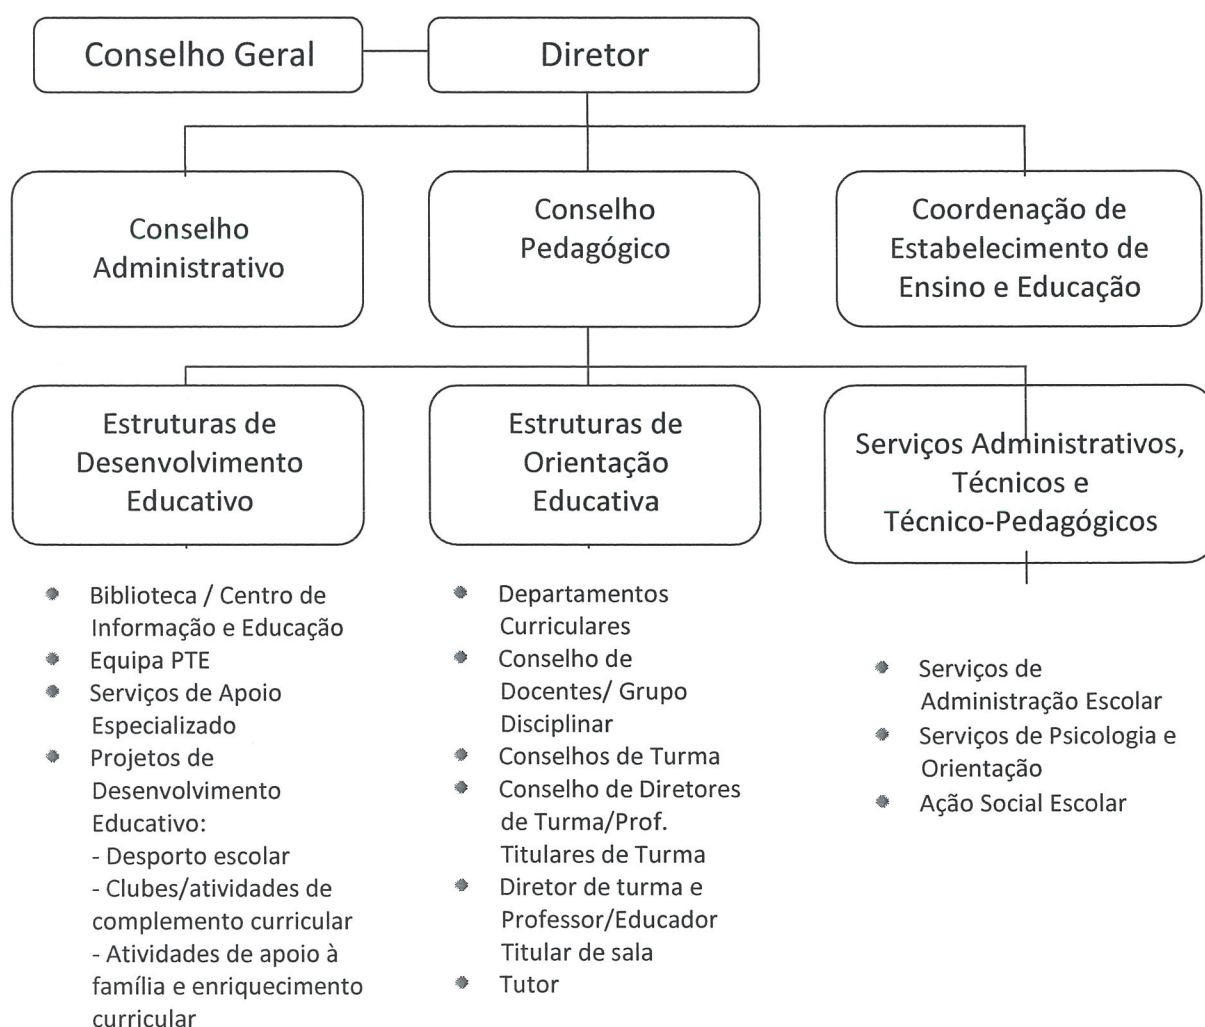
Conselho Geral

Diretor

Conselho Administrativo

Conselho Pedagógico

Coordenação de Estabelecimento de Ensino e Educação

Estruturas de Desenvolvimento Educativo

- Biblioteca / Centro de Informação e Educação
- Equipa PTE
- Serviços de Apoio Especializado
- Projetos de Desenvolvimento Educativo:
  - Desporto escolar
  - Clubes/atividades de complemento curricular
  - Atividades de apoio à família e enriquecimento curricular

Estruturas de Orientação Educativa

- Departamentos Curriculares
- Conselho de Docentes/ Grupo Disciplinar
- Conselhos de Turma
- Conselho de Diretores de Turma/Prof. Titulares de Turma
- Diretor de turma e Professor/Educador Titular de sala
- Tutor

Serviços Administrativos, Técnicos e Técnico-Pedagógicos

- Serviços de Administração Escolar
- Serviços de Psicologia e Orientação
- Ação Social Escolar